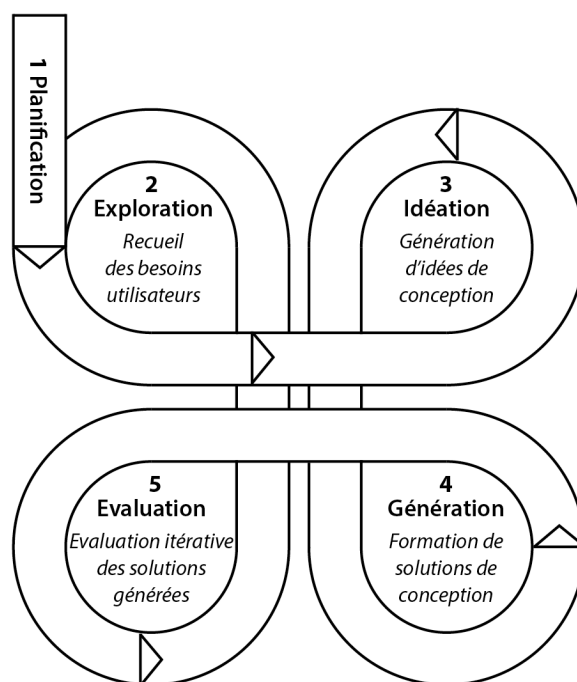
1 Planification

2
Exploration
Recueil des besoins utilisateurs

3
Idéation
Génération d'idées de conception

5
Evaluation
Evaluation itérative des solutions générées

4
Génération
Formation de solutions de conception